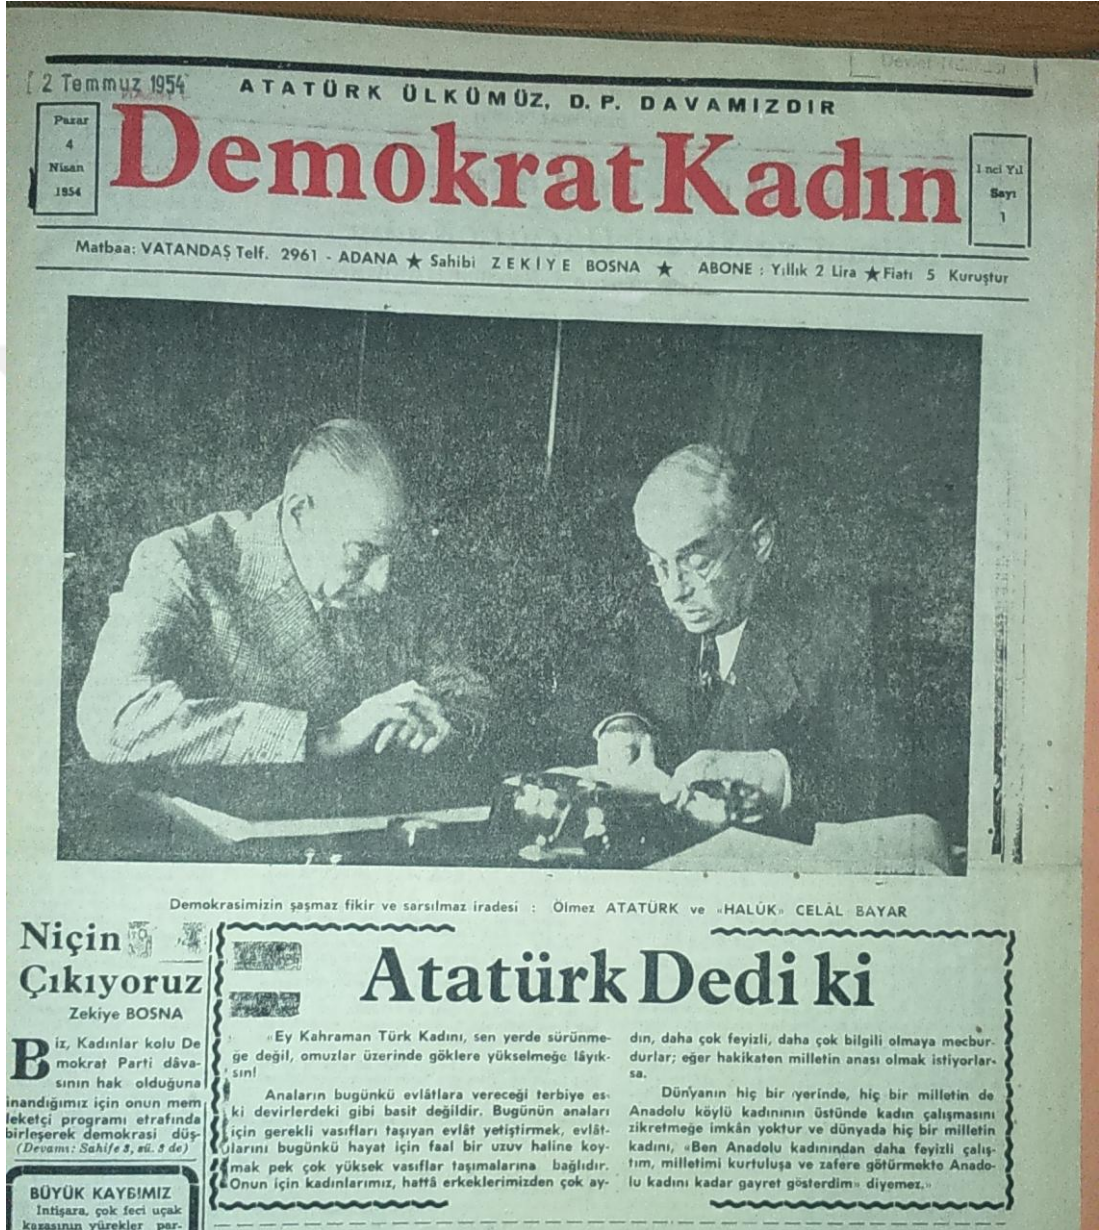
2 Temmuz 1954

Devlet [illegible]

ATATÜRK ÜLKÜMÜZ, D. P. DAVAMIZDIR

Pazar 4 Nisan 1954

Demokrat Kadın

1 nci Yıl Sayı 1

Matbaa: VATANDAŞ Telf. 2961 - ADANA ★ Sahibi ZEKİYE BOSNA ★ ABONE : Yıllık 2 Lira ★ Fiatı 5 Kuruştur

Demokrasimizin şaşmaz fikir ve sarsılmaz iradesi : Ölmez ATATÜRK ve «HALÛK» CELÂL BAYAR

Niçin Çıkıyoruz

Zekiye BOSNA

Biz, Kadınlar kolu Demokrat Parti dâvasının hak olduğuna inandığımız için onun memleketçi programı etrafında birleşerek demokrasi düş-

(Devamı: Sahife 3, sü. 3 de)

BÜYÜK KAYBIMIZ

İntişara, çok feci uçak kazasının yürekler par-

Atatürk Dedi ki

«Ey Kahraman Türk Kadını, sen yerde sürünmeğe değil, omuzlar üzerinde göklere yükselmeğe lâyıksın!

Anaların bugünkü evlâtlara vereceği terbiye eski devirlerdeki gibi basit değildir. Bugünün anaları için gerekli vasıfları taşıyan evlât yetiştirmek, evlâtlarını bugünkü hayat için faal bir uzuv haline koymak pek çok yüksek vasıflar taşımalarına bağlıdır. Onun için kadınlarımız, hattâ erkeklerimizden çok aydın, daha çok feyizli, daha çok bilgili olmaya mecburdurlar; eğer hakikaten milletin anası olmak istiyorlarsa.

Dünyanın hiç bir yerinde, hiç bir milletin de Anadolu köylü kadınının üstünde kadın çalışmasını zikretmeğe imkân yoktur ve dünyada hiç bir milletin kadını, «Ben Anadolu kadınından daha feyizli çalıştım, milletimi kurtuluşa ve zafere götürmekte Anadolu kadını kadar gayret gösterdim» diyemez.»